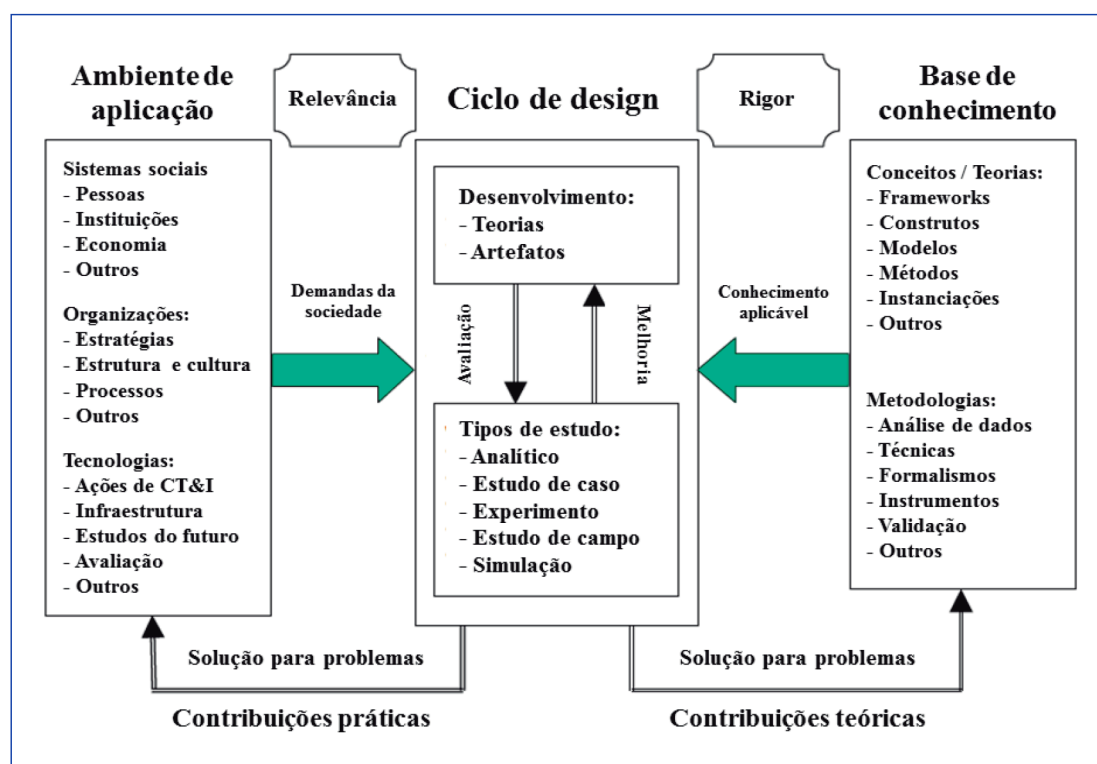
Ambiente de aplicação

Relevância

Ciclo de design

Rigor

Base de conhecimento

Sistemas sociais
- Pessoas
- Instituições
- Economia
- Outros

Organizações:
- Estratégias
- Estrutura e cultura
- Processos
- Outros

Tecnologias:
- Ações de CT&I
- Infraestrutura
- Estudos do futuro
- Avaliação
- Outros

Demandas da sociedade

Desenvolvimento:
- Teorias
- Artefatos

Avaliação

Melhoria

Tipos de estudo:
- Analítico
- Estudo de caso
- Experimento
- Estudo de campo
- Simulação

Conhecimento aplicável

Conceitos / Teorias:
- Frameworks
- Construtos
- Modelos
- Métodos
- Instanciações
- Outros

Metodologias:
- Análise de dados
- Técnicas
- Formalismos
- Instrumentos
- Validação
- Outros

Solução para problemas

Solução para problemas

Contribuições práticas

Contribuições teóricas